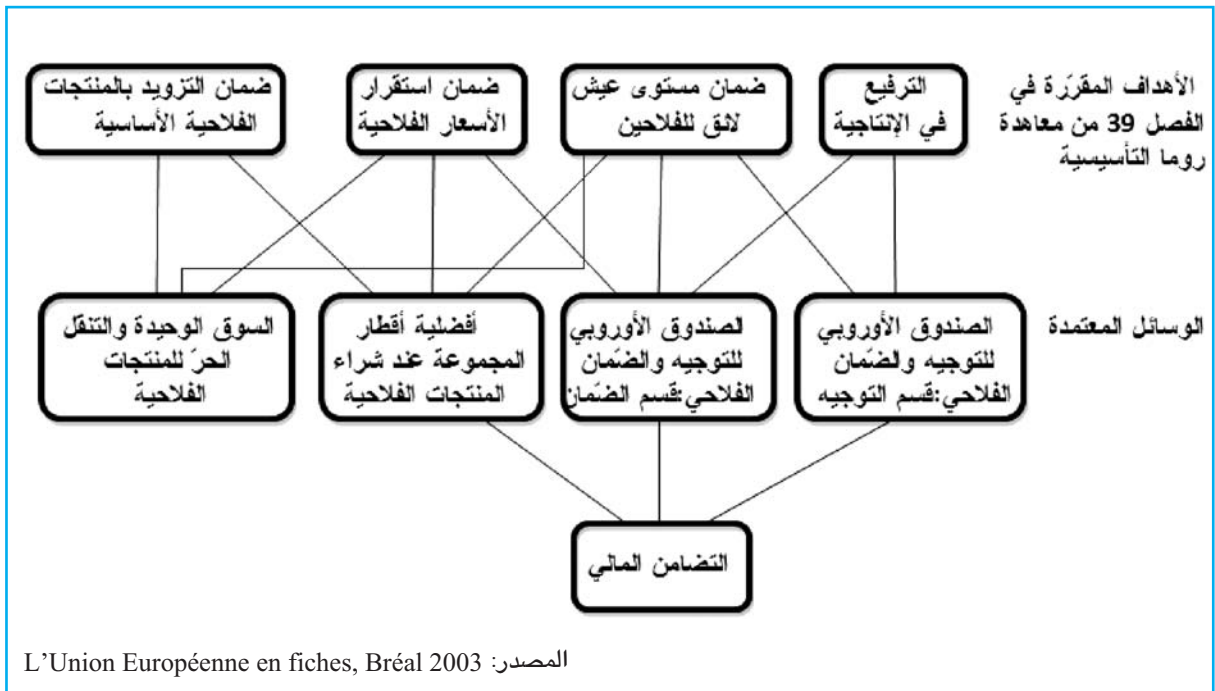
الأهداف المقرّرة في الفصل 39 من معاهدة روما التأسيسية

الترفيع في الإنتاجية

ضمان مستوى عيش لائق للفلاحين

ضمان استقرار الأسعار الفلاحية

ضمان التزويد بالمنتجات الفلاحية الأساسية

الوسائل المعتمدة

الصندوق الأوروبي للتوجيه والضّمان الفلاحي:قسم التّوجيه

لصندوق الأوروبي للتوجيه والضّمان الفلاحي:قسم الضّمان

أفضلية أقطار المجموعة عند شراء المنتجات الفلاحية

السوق الوحيدة والتنقل الحرّ للمنتجات الفلاحية

التضامن المالي

المصدر: L'Union Européenne en fiches, Bréal 2003